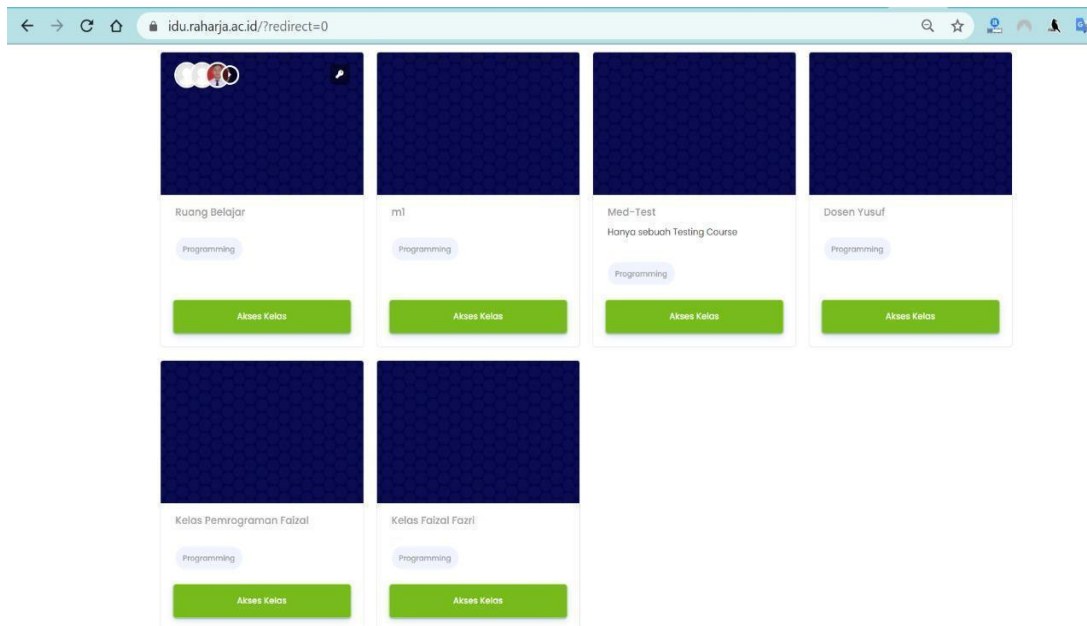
idu.raharja.ac.id/?redirect=0

Ruang Belajar

Programming

Akses Kelas

m1

Programming

Akses Kelas

Med-Test

Hanya sebuah Testing Course

Programming

Akses Kelas

Dosen Yusuf

Programming

Akses Kelas

Kelas Pemrograman Faizal

Programming

Akses Kelas

Kelas Faizal Fazri

Programming

Akses Kelas